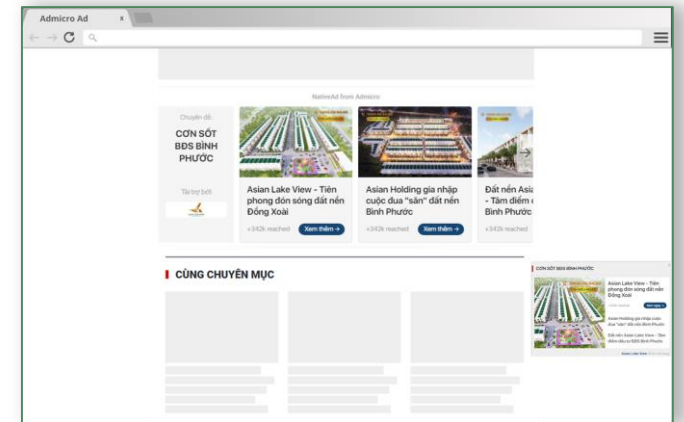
Admicro Ad

NativeAd from Admicro

Chuyên đề:
CƠN SỐT BĐS BÌNH PHƯỚC

Tài trợ bởi:

Asian Lake View - Tiên phong đón sóng đất nền Đồng Xoài
+342k reached
Xem thêm →

Asian Holding gia nhập cuộc đua "săn" đất nền Bình Phước
+343k reached
Xem thêm →

Đất nền Asi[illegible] - Tâm điểm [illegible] Bình Phước
+342k reached

CÙNG CHUYÊN MỤC

CƠN SỐT BĐS BÌNH PHƯỚC
Asian Lake View - Tiên phong đón sóng đất nền Đồng Xoài
Xem ngay
Asian Holding gia nhập cuộc đua "săn" đất nền Bình Phước
Đất nền Asian Lake View - Tâm điểm đầu tư BĐS Bình Phước
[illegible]